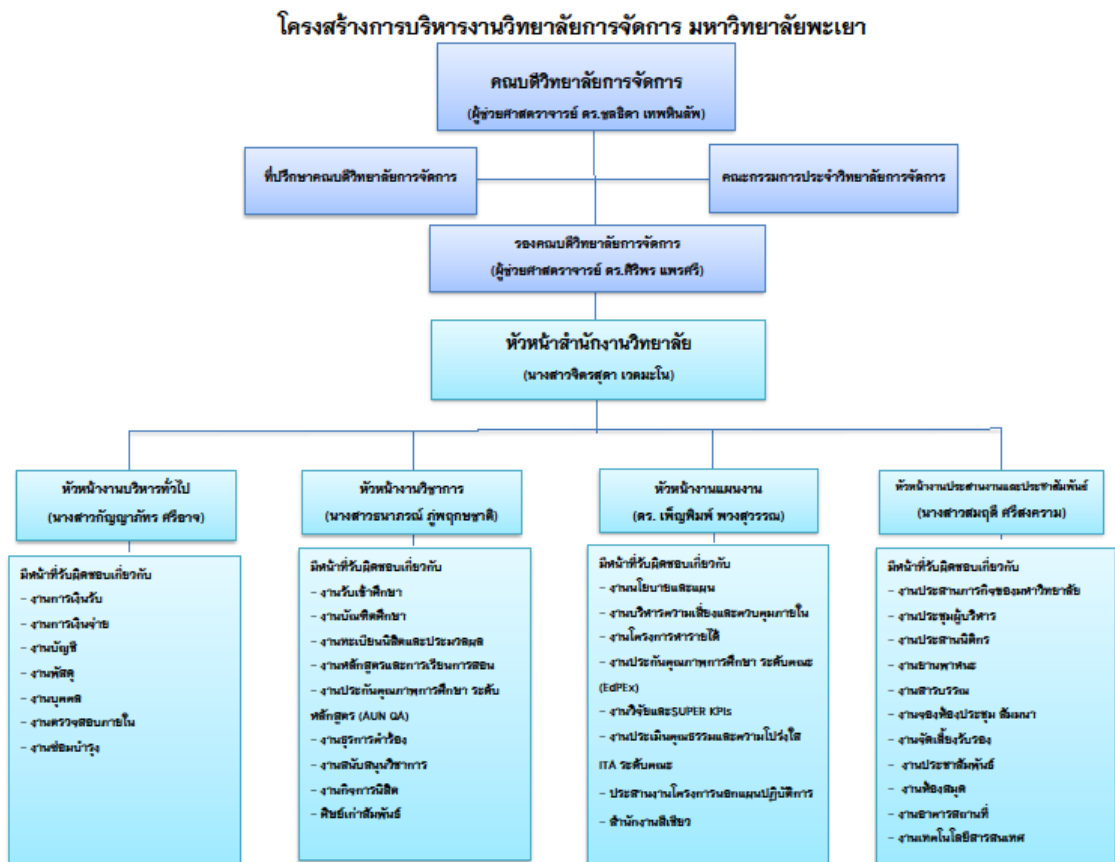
โครงสร้างการบริหารงานวิทยาลัยการจัดการ มหาวิทยาลัยพะเยา

คณบดีวิทยาลัยการจัดการ
(ผู้ช่วยศาสตราจารย์ ดร.ชลธิดา เทพหินลัพ)

ที่ปรึกษาคณบดีวิทยาลัยการจัดการ

คณะกรรมการประจำวิทยาลัยการจัดการ

รองคณบดีวิทยาลัยการจัดการ
(ผู้ช่วยศาสตราจารย์ ดร.ศิริพร แพรศรี)

หัวหน้าสำนักงานวิทยาลัย
(นางสาวจิตรสุดา เวคมะโน)

หัวหน้างานบริหารทั่วไป
(นางสาวกัญญาภัทร ศรีอาจ)

มีหน้าที่รับผิดชอบเกี่ยวกับ
- งานการเงินรับ
- งานการเงินจ่าย
- งานบัญชี
- งานพัสดุ
- งานบุคคล
- งานตรวจสอบภายใน
- งานซ่อมบำรุง

หัวหน้างานวิชาการ
(นางสาวธนาภรณ์ ภู่พฤกษชาติ)

มีหน้าที่รับผิดชอบเกี่ยวกับ
- งานรับเข้าศึกษา
- งานบัณฑิตศึกษา
- งานทะเบียนนิสิตและประมวลผล
- งานหลักสูตรและการเรียนการสอน
- งานประกันคุณภาพการศึกษา ระดับหลักสูตร (AUN QA)
- งานธุรการคำร้อง
- งานสนับสนุนวิชาการ
- งานกิจการนิสิต
- ศิษย์เก่าสัมพันธ์

หัวหน้างานแผนงาน
(ดร. เพ็ญพิมพ์ พวงสุวรรณ)

มีหน้าที่รับผิดชอบเกี่ยวกับ
- งานนโยบายและแผน
- งานบริหารความเสี่ยงและควบคุมภายใน
- งานโครงการหารายได้
- งานประกันคุณภาพการศึกษา ระดับคณะ (EdPEx)
- งานวิจัยและSUPER KPIs
- งานประเมินคุณธรรมและความโปร่งใส ITA ระดับคณะ
- ประสานงานโครงการนอกแผนปฏิบัติการ
- สำนักงานสีเขียว

หัวหน้างานประสานงานและประชาสัมพันธ์
(นางสาวสมฤดี ศรีสงคราม)

มีหน้าที่รับผิดชอบเกี่ยวกับ
- งานประสานภารกิจของมหาวิทยาลัย
- งานประชุมผู้บริหาร
- งานประสานนิสิตร
- งานยานพาหนะ
- งานสารบรรณ
- งานจองห้องประชุม สัมมนา
- งานจัดเลี้ยงรับรอง
- งานประชาสัมพันธ์
- งานห้องสมุด
- งานอาคารสถานที่
- งานเทคโนโลยีสารสนเทศ